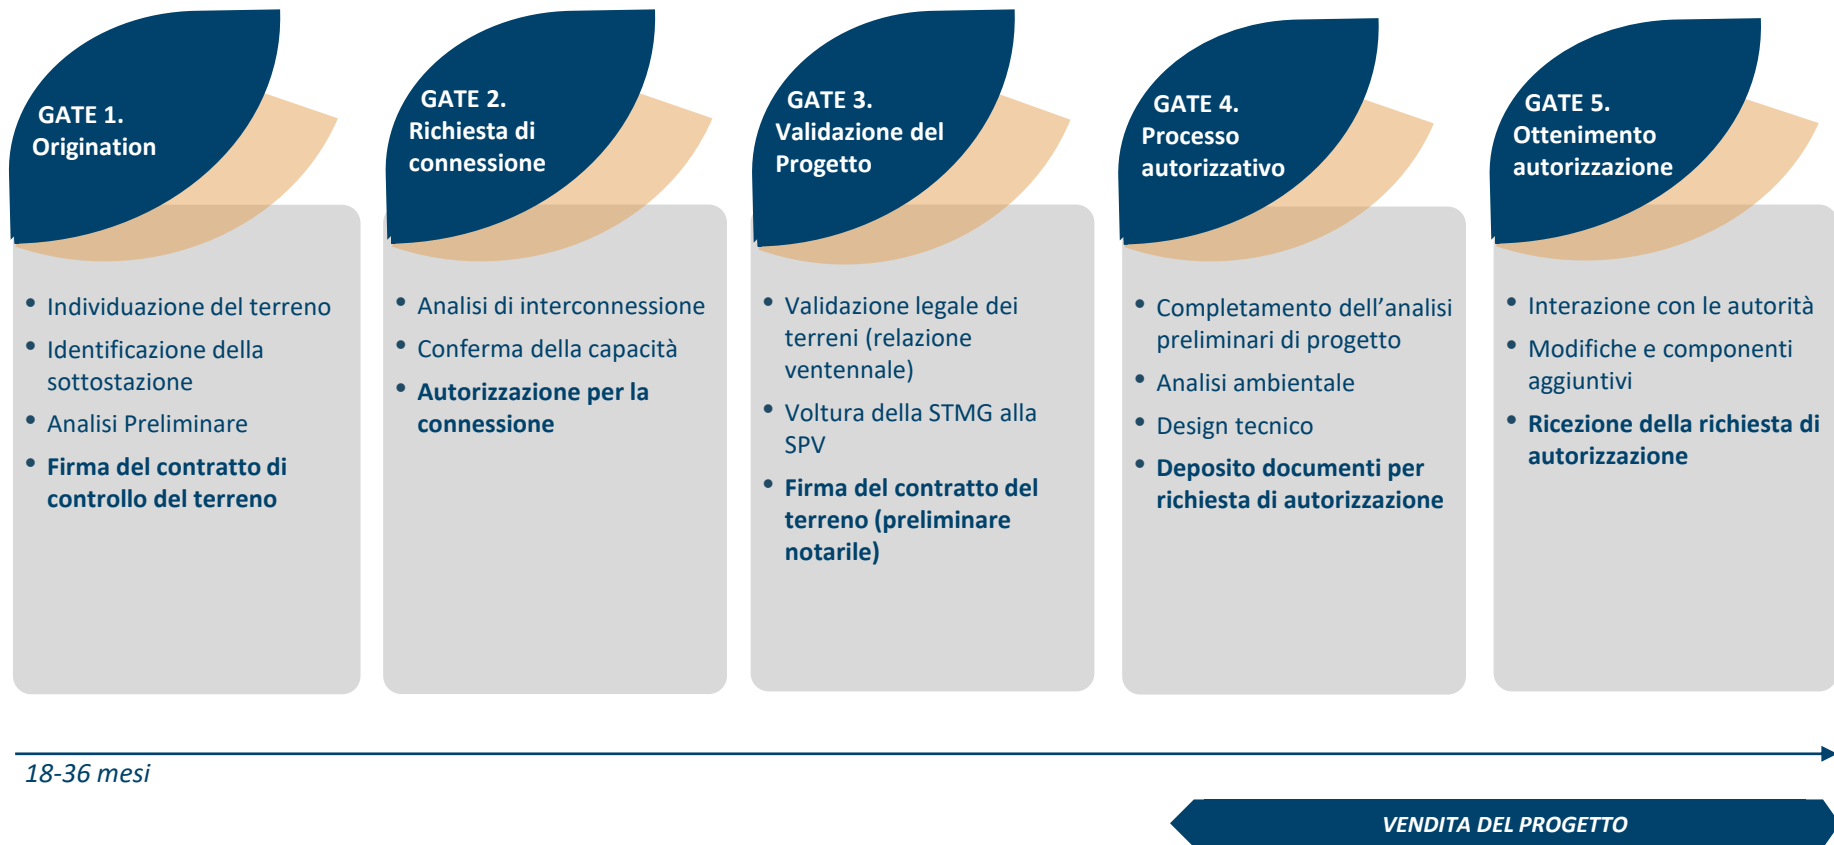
GATE 1.
Origination

- Individuazione del terreno
- Identificazione della sottostazione
- Analisi Preliminare
- Firma del contratto di controllo del terreno

GATE 2.
Richiesta di connessione

- Analisi di interconnessione
- Conferma della capacità
- Autorizzazione per la connessione

GATE 3.
Validazione del Progetto

- Validazione legale dei terreni (relazione ventennale)
- Voltura della STMG alla SPV
- Firma del contratto del terreno (preliminare notarile)

GATE 4.
Processo autorizzativo

- Completamento dell'analisi preliminari di progetto
- Analisi ambientale
- Design tecnico
- Deposito documenti per richiesta di autorizzazione

GATE 5.
Ottenimento autorizzazione

- Interazione con le autorità
- Modifiche e componenti aggiuntivi
- Ricezione della richiesta di autorizzazione

18-36 mesi

VENDITA DEL PROGETTO